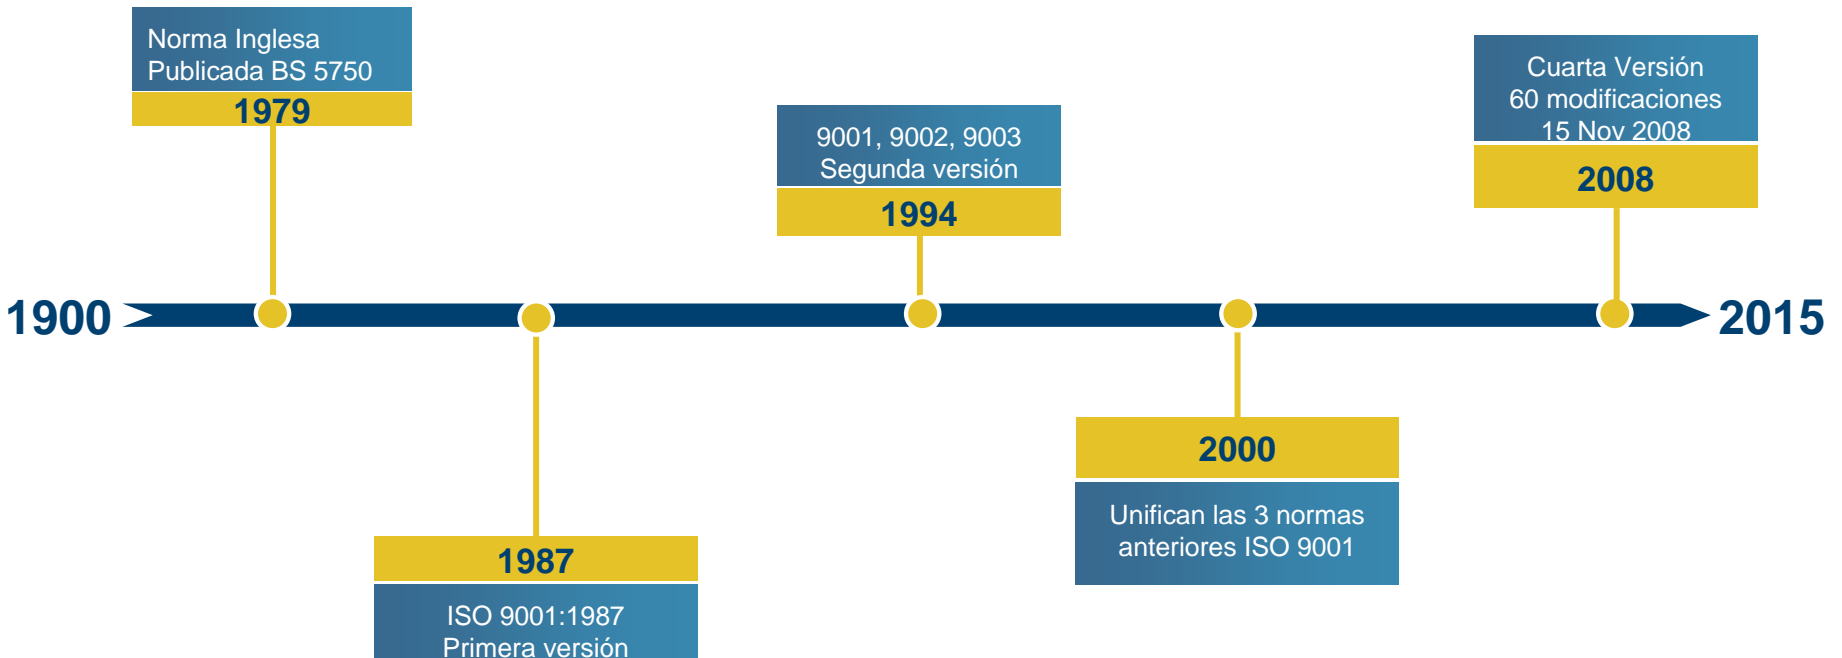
Norma Inglesa
Publicada BS 5750
1979

9001, 9002, 9003
Segunda versión
1994

Cuarta Versión
60 modificaciones
15 Nov 2008
2008

1900

2015

1987
ISO 9001:1987
Primera versión

2000
Unifican las 3 normas anteriores ISO 9001